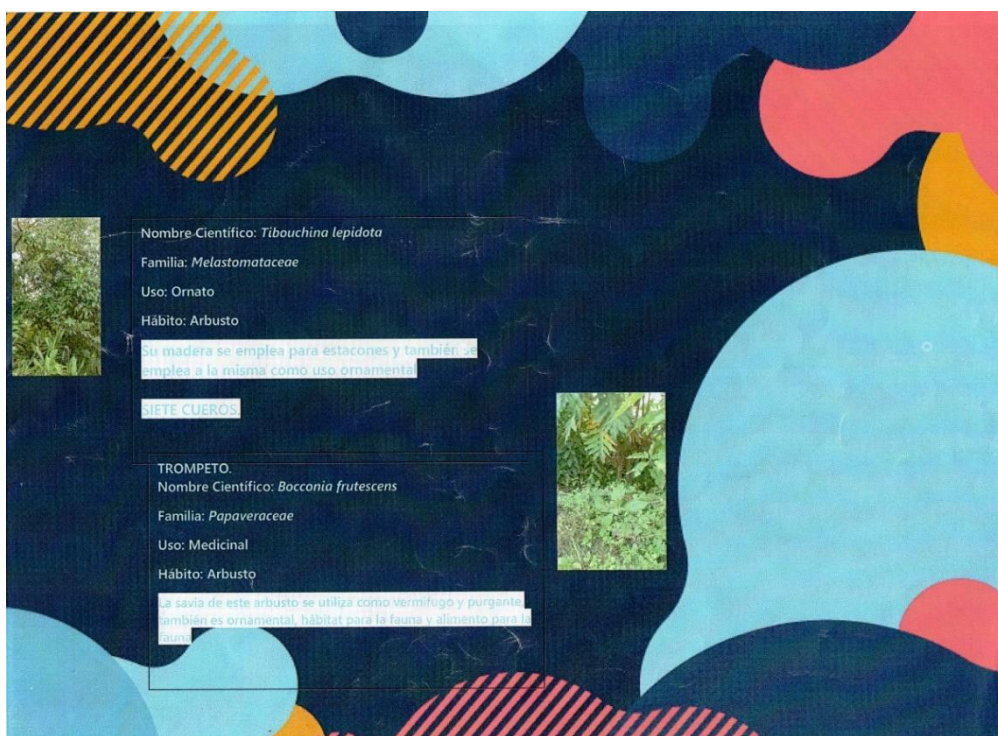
Nombre Científico: Tibouchina lepidota

Familia: Melastomataceae

Uso: Ornato

Hábito: Arbusto

Su madera se emplea para estacones y también se emplea a la misma como uso ornamental

SIETE CUEROS

TROMPETO.
Nombre Científico: Bocconia frutescens

Familia: Papaveraceae

Uso: Medicinal

Hábito: Arbusto

La savia de este arbusto se utiliza como vermífugo y purgante también es ornamental, hábitat para la fauna y alimento para la fauna